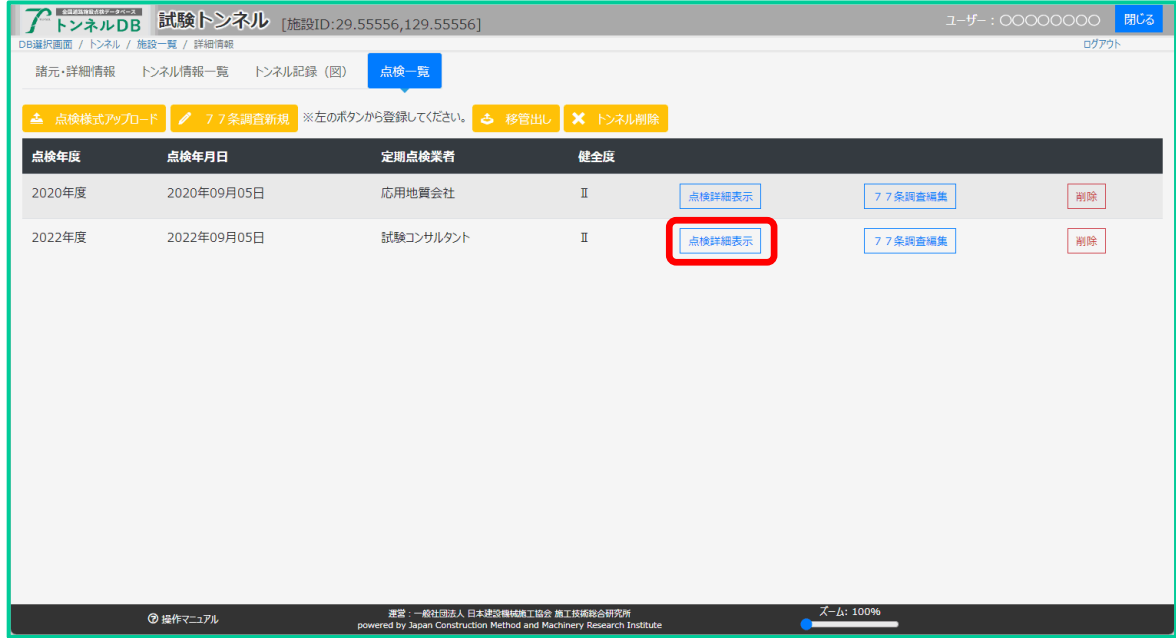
全国道路施設点検データベース
トンネルDB 試験トンネル [施設ID:29.55556,129.55556]
ユーザー：○○○○○○○○ 閉じる
DB選択画面 / トンネル / 施設一覧 / 詳細情報
ログアウト

諸元・詳細情報 トンネル情報一覧 トンネル記録（図） 点検一覧

点検様式アップロード ７７条調査新規 ※左のボタンから登録してください。 移管出し トンネル削除

| 点検年度 | 点検年月日 | 定期点検業者 | 健全度 | | | |
|---|---|---|---|---|---|---|
| 2020年度 | 2020年09月05日 | 応用地質会社 | Ⅱ | 点検詳細表示 | ７７条調査編集 | 削除 |
| 2022年度 | 2022年09月05日 | 試験コンサルタント | Ⅱ | 点検詳細表示 | ７７条調査編集 | 削除 |

操作マニュアル
運営：一般社団法人 日本建設機械施工協会 施工技術総合研究所
powered by Japan Construction Method and Machinery Research Institute
ズーム: 100%